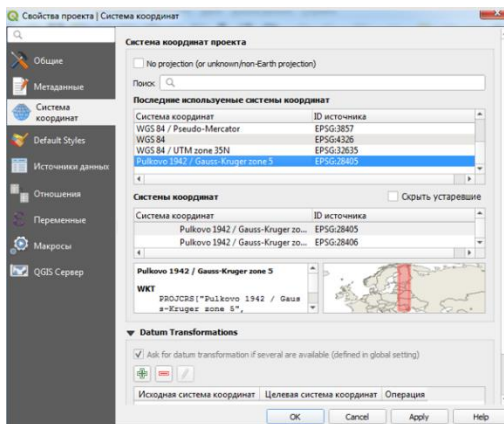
Свойства проекта | Система координат

Общие
Метаданные
Система координат
Default Styles
Источники данных
Отношения
Переменные
Макросы
QGIS Сервер

Система координат проекта

No projection (or unknown/non-Earth projection)

Поиск

Последние используемые системы координат

| Система координат | ID источника |
|---|---|
| WGS 84 / Pseudo-Mercator | EPSG:3857 |
| WGS 84 | EPSG:4326 |
| WGS 84 / UTM zone 35N | EPSG:32635 |
| Pulkovo 1942 / Gauss-Kruger zone 5 | EPSG:28405 |

Системы координат

Скрыть устаревшие

| Система координат | ID источника |
|---|---|
| Pulkovo 1942 / Gauss-Kruger zo... | EPSG:28405 |
| Pulkovo 1942 / Gauss-Kruger zo... | EPSG:28406 |

Pulkovo 1942 / Gauss-Kruger zone 5

WKT
PROJCRS["Pulkovo 1942 / Gauss-Kruger zone 5",

Datum Transformations

Ask for datum transformation if several are available (defined in global setting)

| Исходная система координат | Целевая система координат | Операция |
|---|---|---|

OK
Cancel
Apply
Help